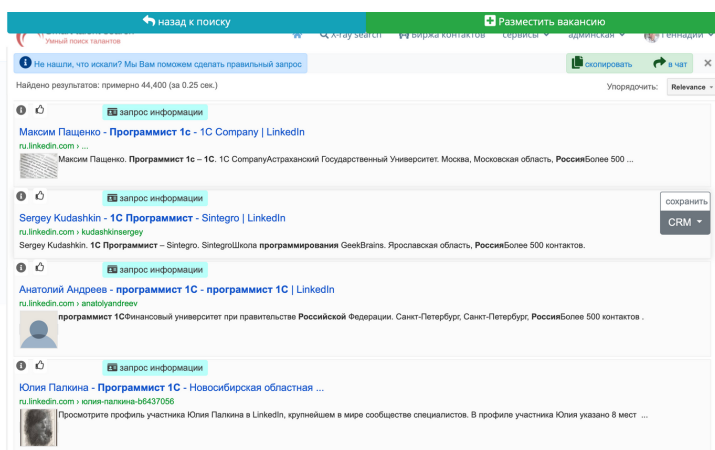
назад к поиску

Разместить вакансию

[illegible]
Умный поиск талантов

X-ray search

Биржа контактов

сервисы

админская

Геннадий

Не нашли, что искали? Мы Вам поможем сделать правильный запрос

скопировать

в чат

Найдено результатов: примерно 44,400 (за 0.25 сек.)

Упорядочить: Relevance

запрос информации

Максим Пащенко - Программист 1с - 1С Company | LinkedIn
ru.linkedin.com › ...
Максим Пащенко. Программист 1с – 1С. 1С CompanyАстраханский Государственный Университет. Москва, Московская область, РоссияБолее 500 ...

запрос информации

сохранить

CRM

Sergey Kudashkin - 1С Программист - Sintegro | LinkedIn
ru.linkedin.com › kudashkinsergey
Sergey Kudashkin. 1С Программист – Sintegro. SintegroШкола программирования GeekBrains. Ярославская область, РоссияБолее 500 контактов.

запрос информации

Анатолий Андреев - программист 1С - программист 1С | LinkedIn
ru.linkedin.com › anatolyandreev
программист 1СФинансовый университет при правительстве Российской Федерации. Санкт-Петербург, Санкт-Петербург, РоссияБолее 500 контактов .

запрос информации

Юлия Палкина - Программист 1С - Новосибирская областная ...
ru.linkedin.com › юлия-палкина-b6437056
Просмотрите профиль участника Юлия Палкина в LinkedIn, крупнейшем в мире сообществе специалистов. В профиле участника Юлия указано 8 мест